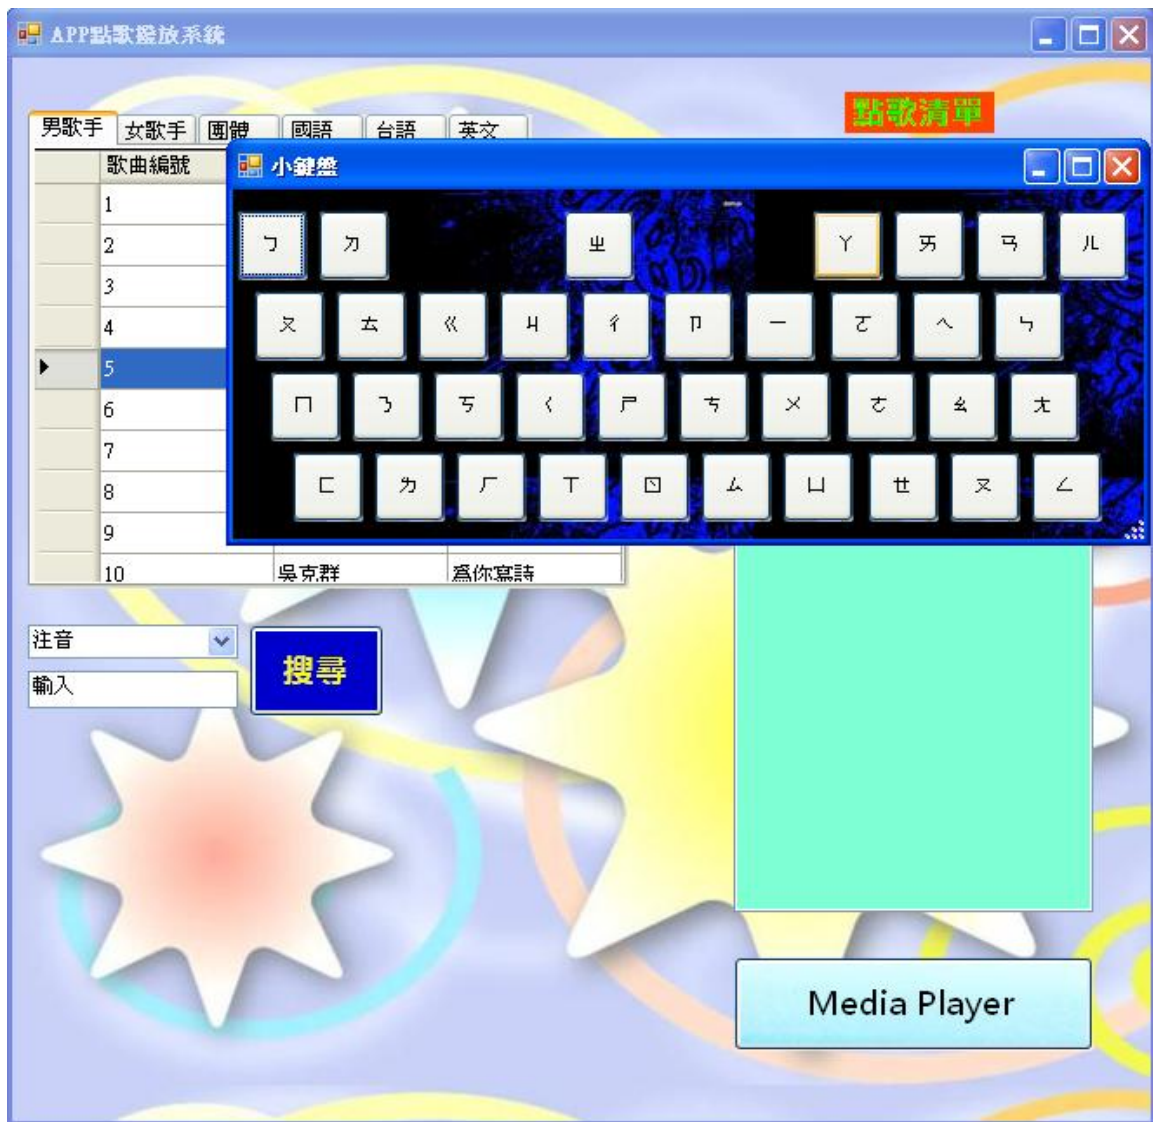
APP點歌撥放系統

點歌清單

男歌手 女歌手 團體 國語 台語 英文

| | 歌曲編號 | | |
|---|---|---|---|
| | 1 | | |
| | 2 | | |
| | 3 | | |
| | 4 | | |
| ▶ | 5 | | |
| | 6 | | |
| | 7 | | |
| | 8 | | |
| | 9 | | |
| | 10 | 吳克群 | 爲你寫詩 |

小鍵盤

ㄅ ㄉ ㄓ ㄚ ㄞ ㄢ ㄦ
ㄆ ㄊ ㄍ ㄐ ㄔ ㄗ ㄧ ㄛ ㄟ ㄣ
ㄇ ㄋ ㄎ ㄑ ㄕ ㄘ ㄨ ㄜ ㄠ ㄤ
ㄈ ㄌ ㄏ ㄒ ㄖ ㄙ ㄩ ㄝ ㄡ ㄥ

注音
輸入
搜尋

Media Player